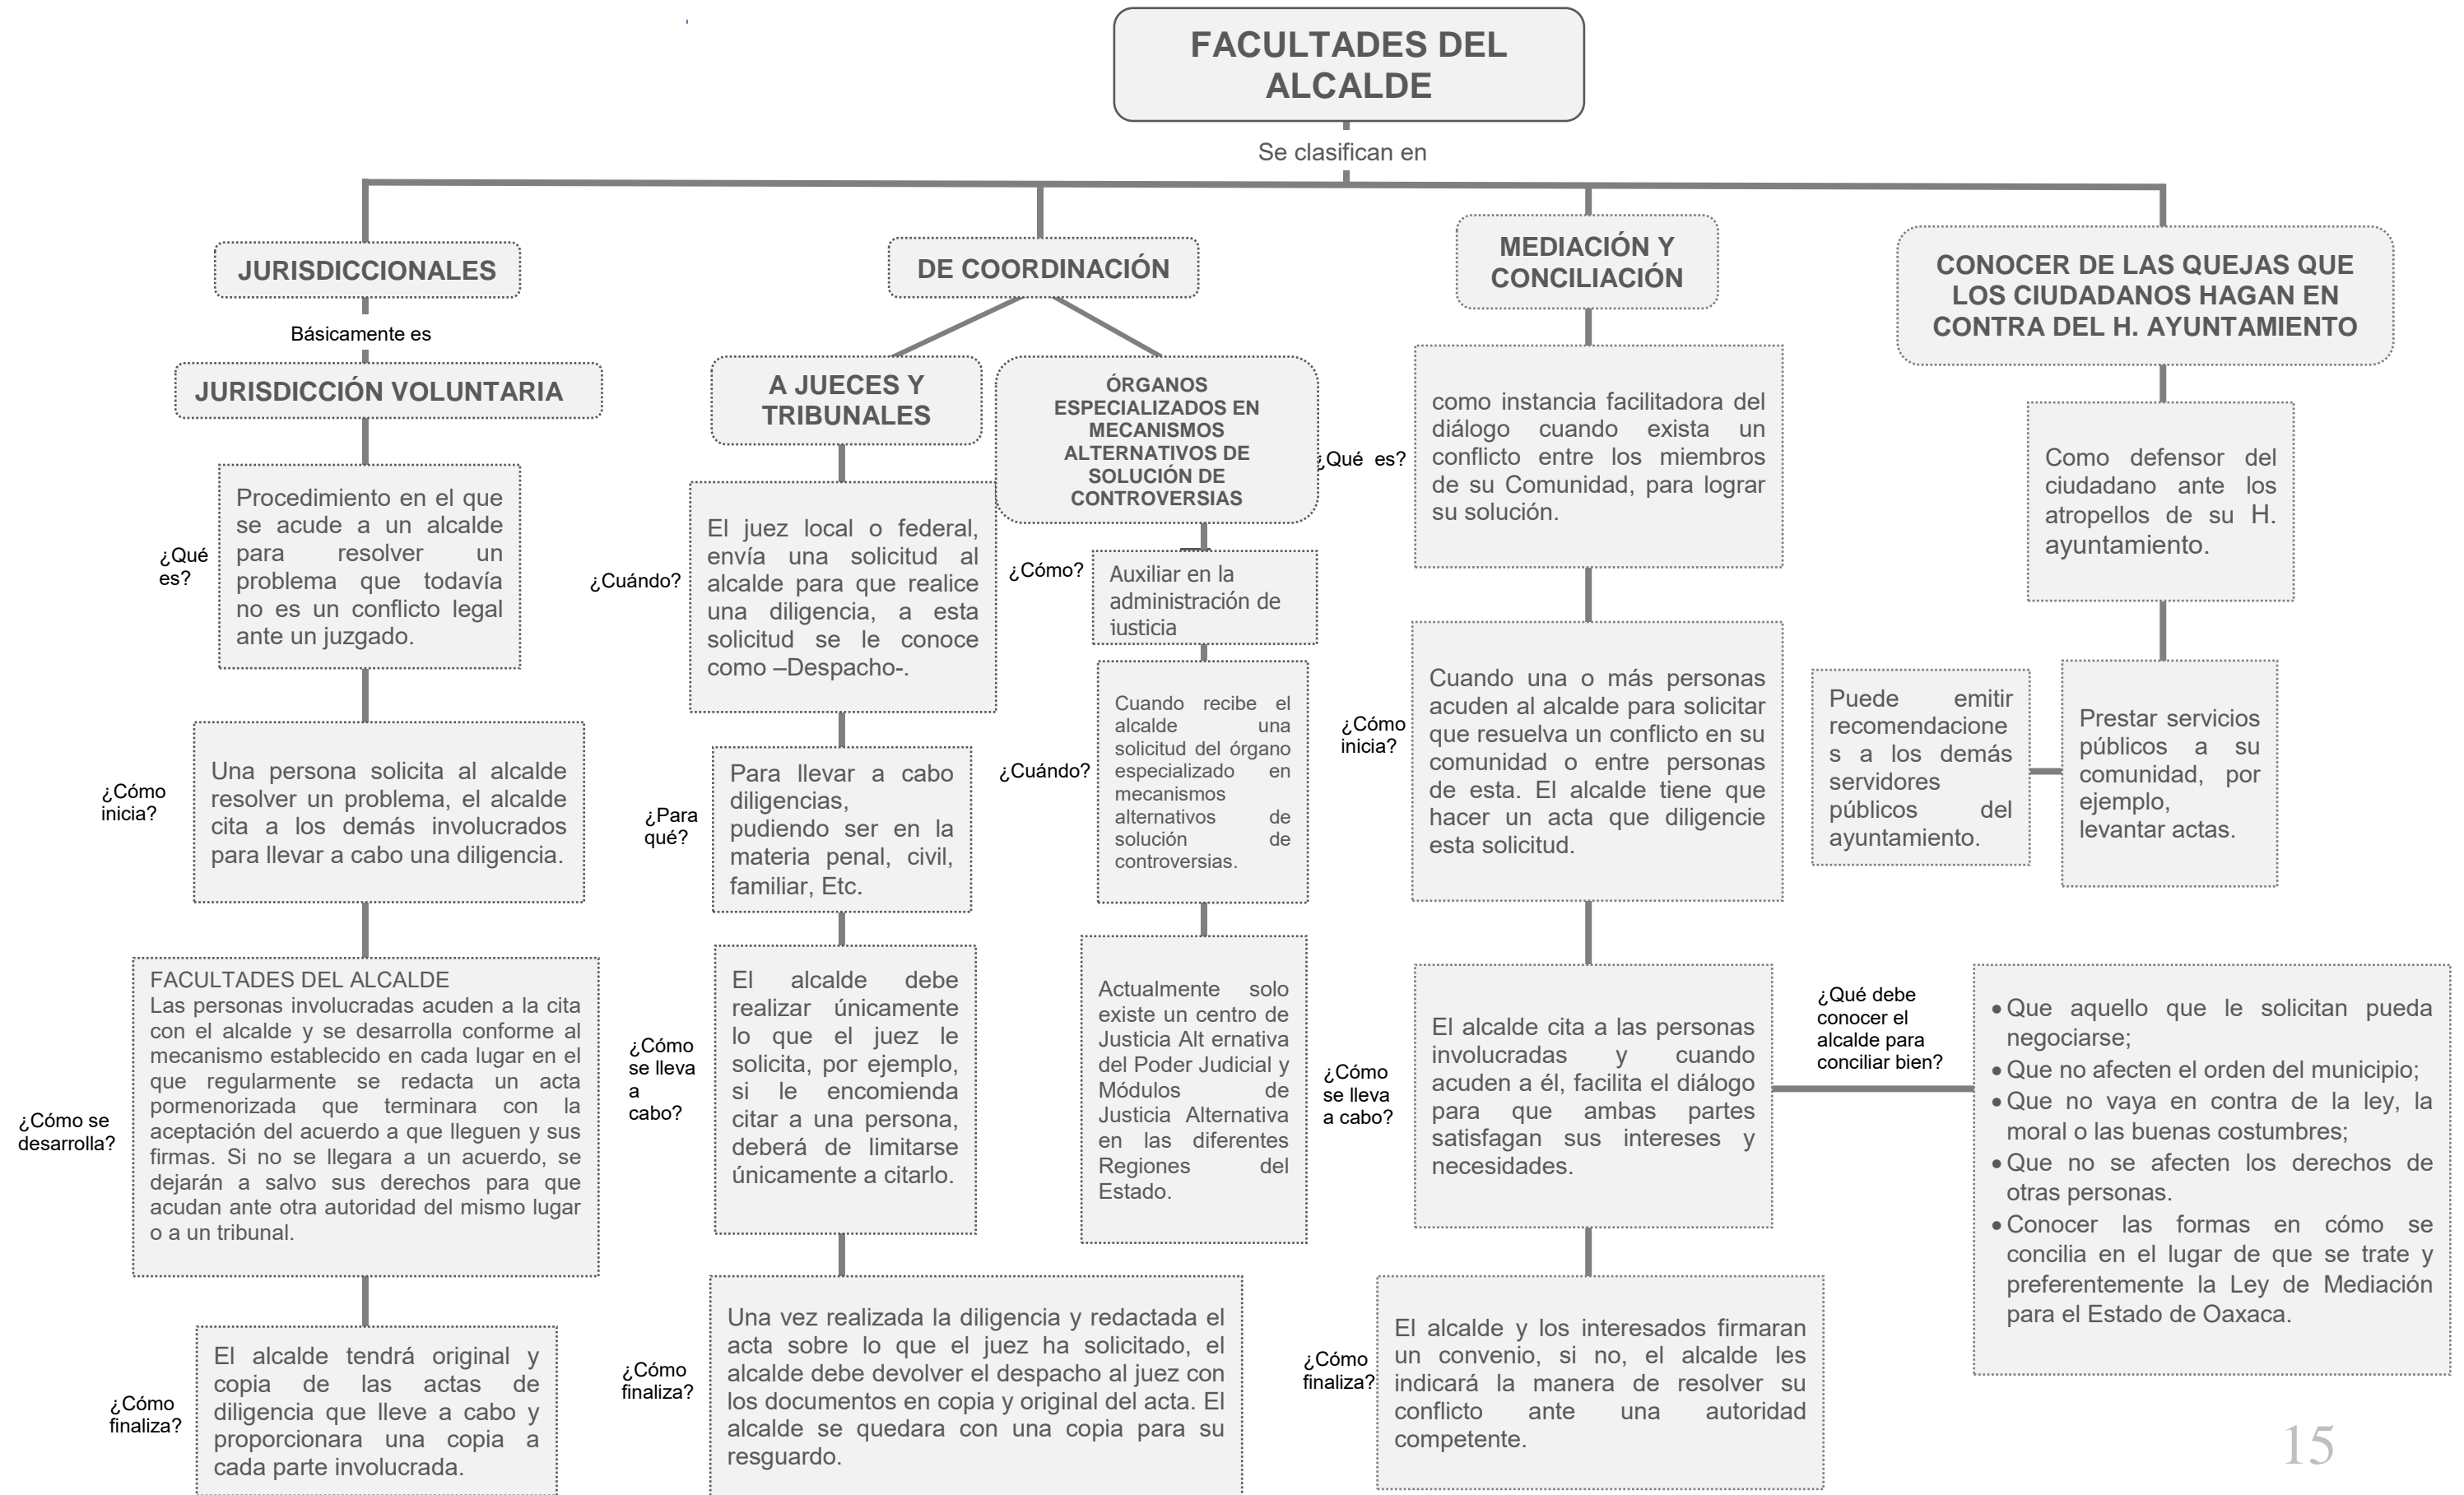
FACULTADES DEL ALCALDE

Se clasifican en

JURISDICCIONALES

Básicamente es

JURISDICCIÓN VOLUNTARIA

¿Qué es?

Procedimiento en el que se acude a un alcalde para resolver un problema que todavía no es un conflicto legal ante un juzgado.

¿Cómo inicia?

Una persona solicita al alcalde resolver un problema, el alcalde cita a los demás involucrados para llevar a cabo una diligencia.

¿Cómo se desarrolla?

FACULTADES DEL ALCALDE
Las personas involucradas acuden a la cita con el alcalde y se desarrolla conforme al mecanismo establecido en cada lugar en el que regularmente se redacta un acta pormenorizada que terminara con la aceptación del acuerdo a que lleguen y sus firmas. Si no se llegara a un acuerdo, se dejarán a salvo sus derechos para que acudan ante otra autoridad del mismo lugar o a un tribunal.

¿Cómo finaliza?

El alcalde tendrá original y copia de las actas de diligencia que lleve a cabo y proporcionara una copia a cada parte involucrada.

DE COORDINACIÓN

A JUECES Y TRIBUNALES

¿Cuándo?

El juez local o federal, envía una solicitud al alcalde para que realice una diligencia, a esta solicitud se le conoce como –Despacho-.

¿Para qué?

Para llevar a cabo diligencias, pudiendo ser en la materia penal, civil, familiar, Etc.

¿Cómo se lleva a cabo?

El alcalde debe realizar únicamente lo que el juez le solicita, por ejemplo, si le encomienda citar a una persona, deberá de limitarse únicamente a citarlo.

¿Cómo finaliza?

Una vez realizada la diligencia y redactada el acta sobre lo que el juez ha solicitado, el alcalde debe devolver el despacho al juez con los documentos en copia y original del acta. El alcalde se quedara con una copia para su resguardo.

ÓRGANOS ESPECIALIZADOS EN MECANISMOS ALTERNATIVOS DE SOLUCIÓN DE CONTROVERSIAS

¿Cómo?

Auxiliar en la administración de justicia

¿Cuándo?

Cuando recibe el alcalde una solicitud del órgano especializado en mecanismos alternativos de solución de controversias.

Actualmente solo existe un centro de Justicia Alt ernativa del Poder Judicial y Módulos de Justicia Alternativa en las diferentes Regiones del Estado.

MEDIACIÓN Y CONCILIACIÓN

¿Qué es?

como instancia facilitadora del diálogo cuando exista un conflicto entre los miembros de su Comunidad, para lograr su solución.

¿Cómo inicia?

Cuando una o más personas acuden al alcalde para solicitar que resuelva un conflicto en su comunidad o entre personas de esta. El alcalde tiene que hacer un acta que diligencie esta solicitud.

¿Cómo se lleva a cabo?

El alcalde cita a las personas involucradas y cuando acuden a él, facilita el diálogo para que ambas partes satisfagan sus intereses y necesidades.

¿Cómo finaliza?

El alcalde y los interesados firmaran un convenio, si no, el alcalde les indicará la manera de resolver su conflicto ante una autoridad competente.

¿Qué debe conocer el alcalde para conciliar bien?

• Que aquello que le solicitan pueda negociarse;
• Que no afecten el orden del municipio;
• Que no vaya en contra de la ley, la moral o las buenas costumbres;
• Que no se afecten los derechos de otras personas.
• Conocer las formas en cómo se concilia en el lugar de que se trate y preferentemente la Ley de Mediación para el Estado de Oaxaca.

CONOCER DE LAS QUEJAS QUE LOS CIUDADANOS HAGAN EN CONTRA DEL H. AYUNTAMIENTO

Como defensor del ciudadano ante los atropellos de su H. ayuntamiento.

Puede emitir recomendaciones a los demás servidores públicos del ayuntamiento.

Prestar servicios públicos a su comunidad, por ejemplo, levantar actas.

15